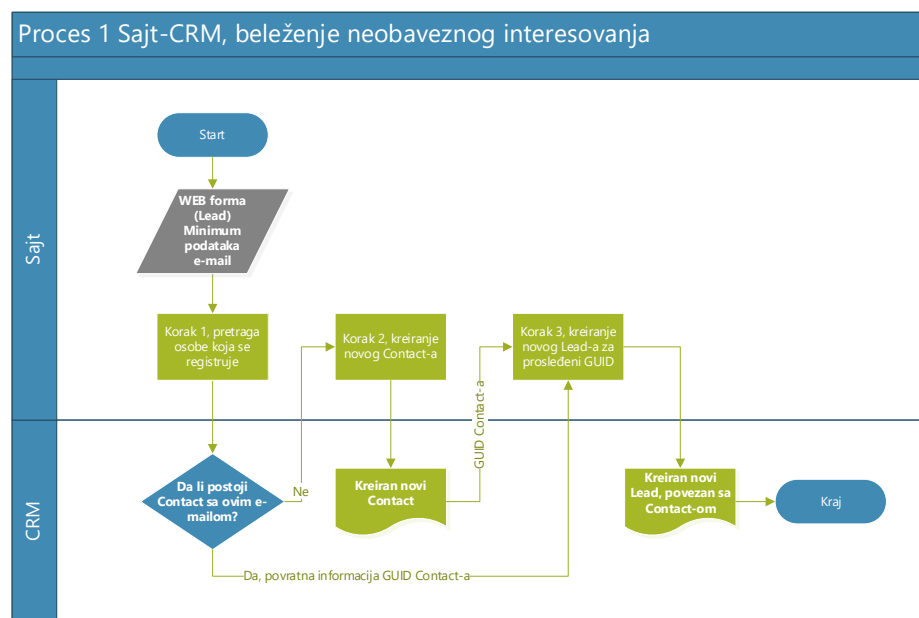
Proces 1 Sajt-CRM, beleženje neobaveznog interesovanja

Sajt

Start

WEB forma (Lead) Minimum podataka e-mail

Korak 1, pretraga osobe koja se registruje

Korak 2, kreiranje novog Contact-a

Korak 3, kreiranje novog Lead-a za prosleđeni GUID

CRM

Da li postoji Contact sa ovim e-mailom?

Ne

Kreiran novi Contact

GUID Contact-a

Kreiran novi Lead, povezan sa Contact-om

Kraj

Da, povratna informacija GUID Contact-a